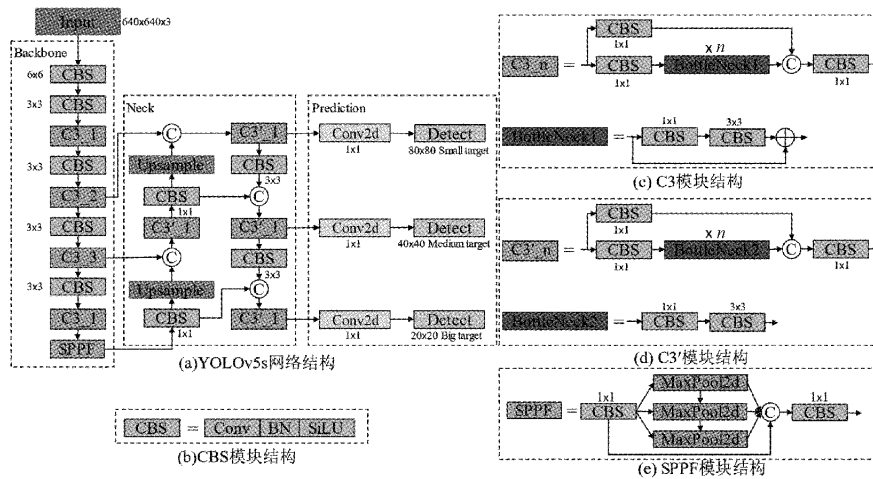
Input 640x640x3

Backbone

6x6 CBS

3x3 CBS

C3_1

3x3 CBS

C3_2

3x3 CBS

C3_3

3x3 CBS

C3_1

SPPF

Neck

C

C3'_1

Upsample

CBS

3x3

CBS

C

1x1

C3'_1

C3'_1

C

3x3

Upsample

C

CBS

1x1

C3'_1

Prediction

Conv2d 1x1

Detect 80x80 Small target

Conv2d 1x1

Detect 40x40 Medium target

Conv2d 1x1

Detect 20x20 Big target

(a)YOLOv5s网络结构

CBS = Conv BN SiLU

(b)CBS模块结构

CBS 1x1

C3_n = CBS 1x1 x $n$ BottleNeck1 C CBS 1x1

BottleNeck1 = 1x1 CBS 3x3 CBS

(c) C3模块结构

CBS

C3'_n = CBS 1x1 x $n$ BottleNeck2 C CBS 1x1

BottleNeck2 = 1x1 CBS 3x3 CBS

(d) C3'模块结构

SPPF = 1x1 CBS MaxPool2d MaxPool2d MaxPool2d C 1x1 CBS

(e) SPPF模块结构